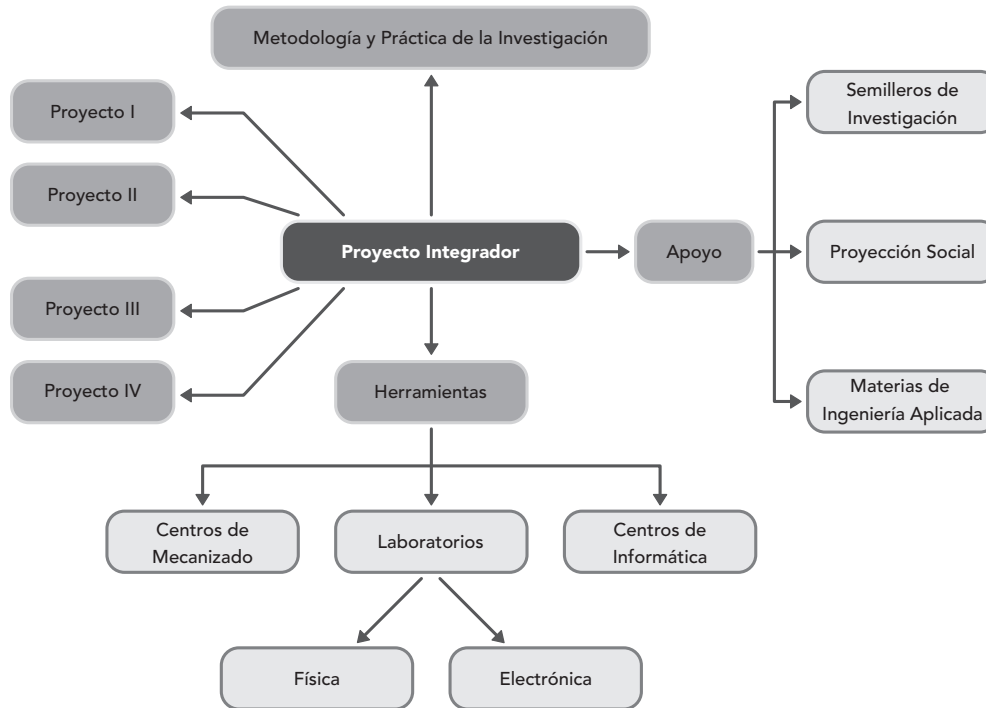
Metodología y Práctica de la Investigación

Proyecto I

Proyecto II

Proyecto Integrador

Apoyo

Semilleros de Investigación

Proyección Social

Materias de Ingeniería Aplicada

Proyecto III

Proyecto IV

Herramientas

Centros de Mecanizado

Laboratorios

Centros de Informática

Física

Electrónica